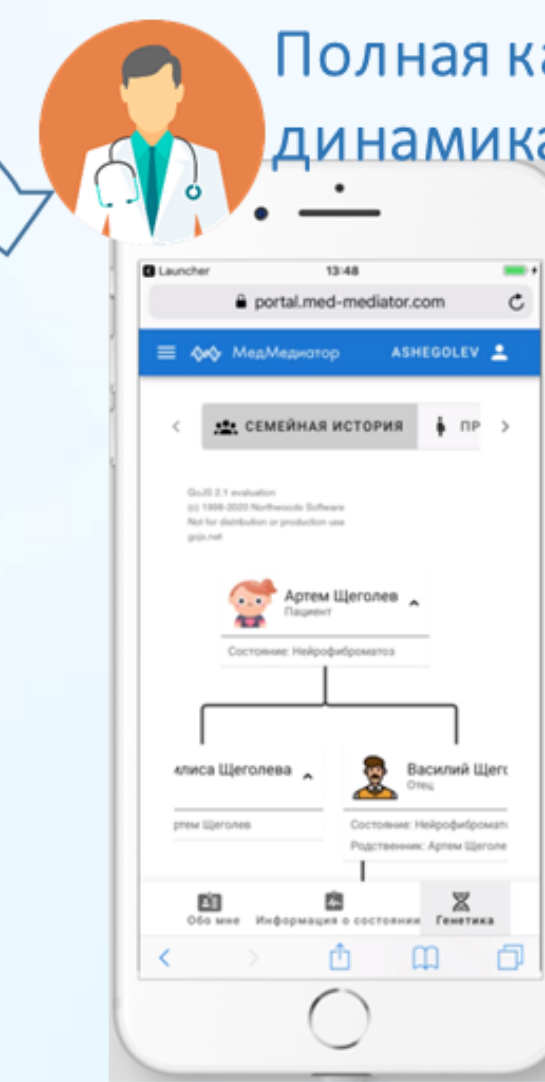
Полная ка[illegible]
динамика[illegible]

Launcher
13:48
portal.med-mediator.com

МедМедиатор
ASHEGOLEV

<
СЕМЕЙНАЯ ИСТОРИЯ
ПР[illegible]
>

GoJS 2.1 evaluation
(c) 1998-2020 Northwoods Software
Not for distribution or production use
gojs.net

Артем Щеголев
Пациент
Состояние: Нейрофиброматоз

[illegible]лиса Щеголева
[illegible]ртем Щеголев

Василий Щег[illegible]
Отец
Состояние: Нейрофиброма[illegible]
Родственник: Артем Щеголе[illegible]

Обо мне
Информация о состоянии
Генетика